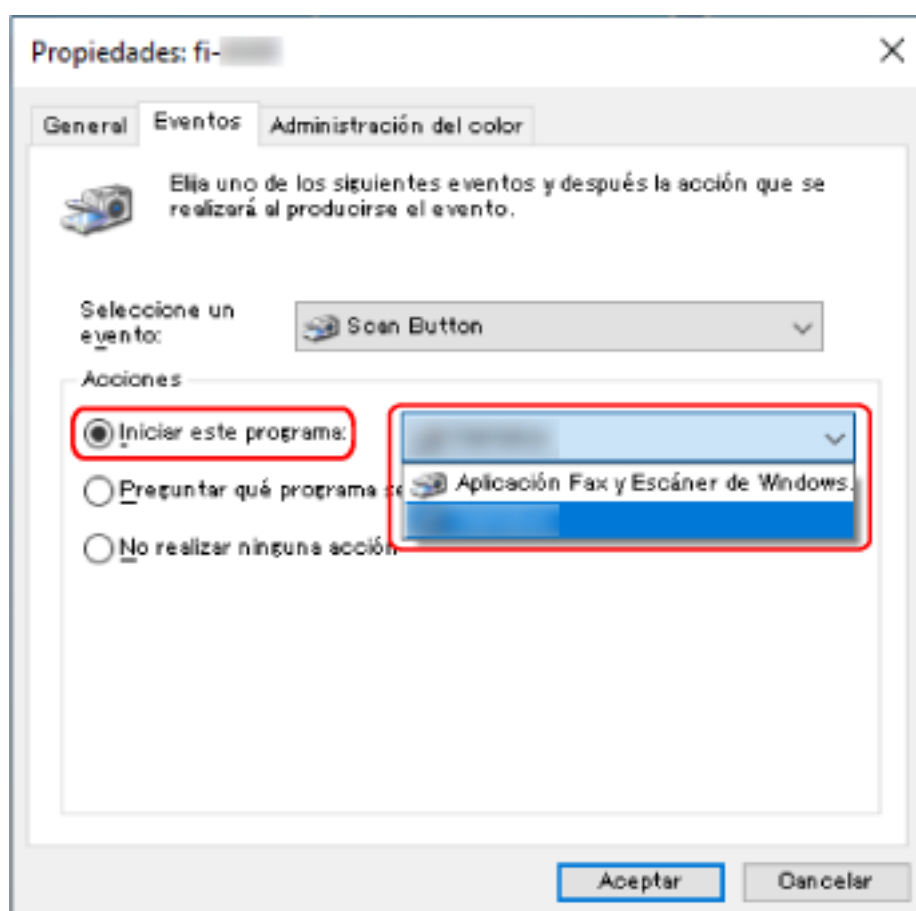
Propiedades: fi-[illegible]

×

General | Eventos | Administración del color

Elija uno de los siguientes eventos y después la acción que se realizará al producirse el evento.

Seleccione un evento: Scan Button

Acciones

Iniciar este programa: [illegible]

Aplicación Fax y Escáner de Windows.

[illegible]

Preguntar qué programa se

No realizar ninguna acción

Aceptar | Cancelar